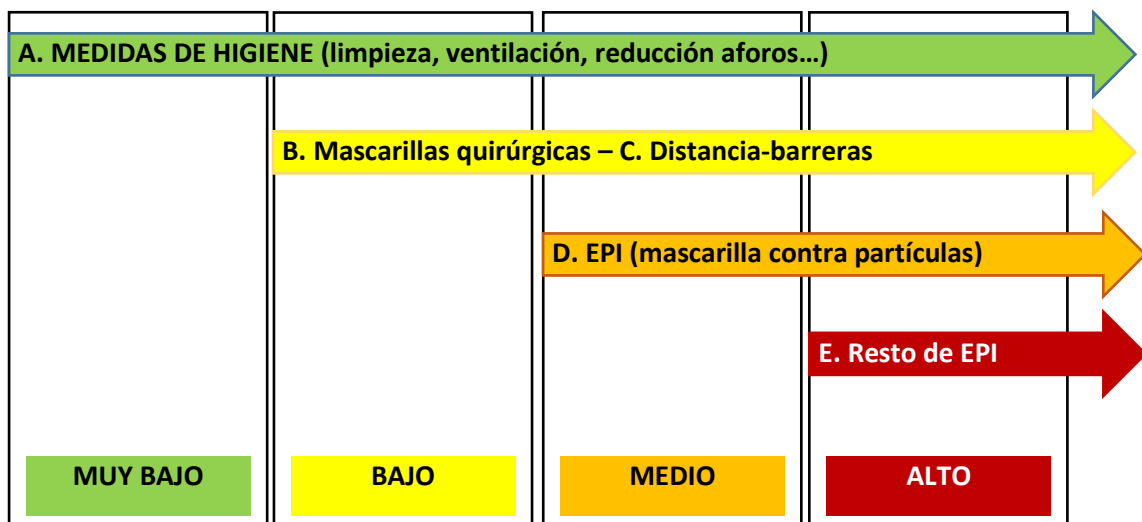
A. MEDIDAS DE HIGIENE (limpieza, ventilación, reducción aforos…)

B. Mascarillas quirúrgicas – C. Distancia-barreras

D. EPI (mascarilla contra partículas)

E. Resto de EPI

MUY BAJO

BAJO

MEDIO

ALTO